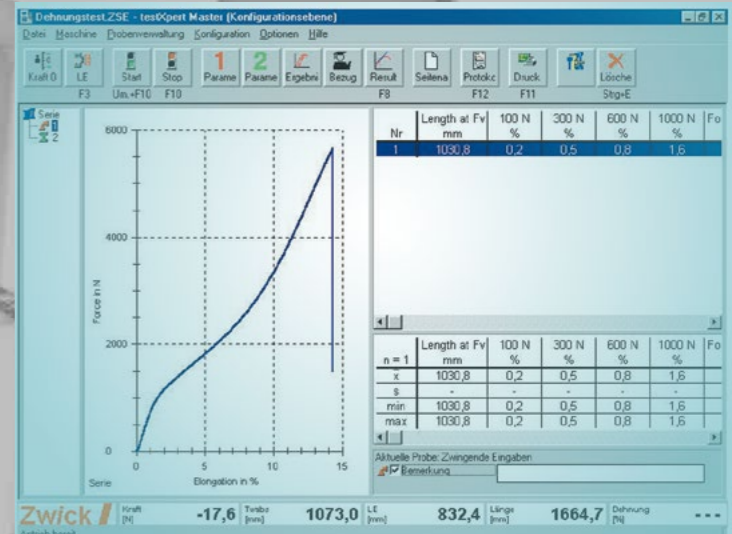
Dehnungstest.ZSE - testXpert Master (Konfigurationsebene)

Datei Maschine Probenverwaltung Konfiguration Optionen Hilfe

Kraft 0 LE F3 Start Um.+F10 Stop F10 Parame Parame Ergebni Bezug Result F8 Seitena Protokc F12 Druck F11 Lösche Strg+E

Serie 1 2

6000 4000 2000 0

Force in N

0 5 10 15

Elongation in %

Serie

| Nr | Length at Fv mm | 100 N % | 300 N % | 600 N % | 1000 N % | Fo |
|---|---|---|---|---|---|---|
| 1 | 1030,8 | 0,2 | 0,5 | 0,8 | 1,6 | |

| n = 1 | Length at Fv mm | 100 N % | 300 N % | 600 N % | 1000 N % | Fo |
|---|---|---|---|---|---|---|
| x | 1030,8 | 0,2 | 0,5 | 0,8 | 1,6 | |
| s | - | - | - | - | - | |
| min | 1030,8 | 0,2 | 0,5 | 0,8 | 1,6 | |
| max | 1030,8 | 0,2 | 0,5 | 0,8 | 1,6 | |

Aktuelle Probe: Zwingende Eingaben

Bemerkung

Zwick Kraft [N] -17,6 Tvabs [mm] 1073,0 LE [mm] 832,4 Länge [mm] 1664,7 Dehnung [%] - - -

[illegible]